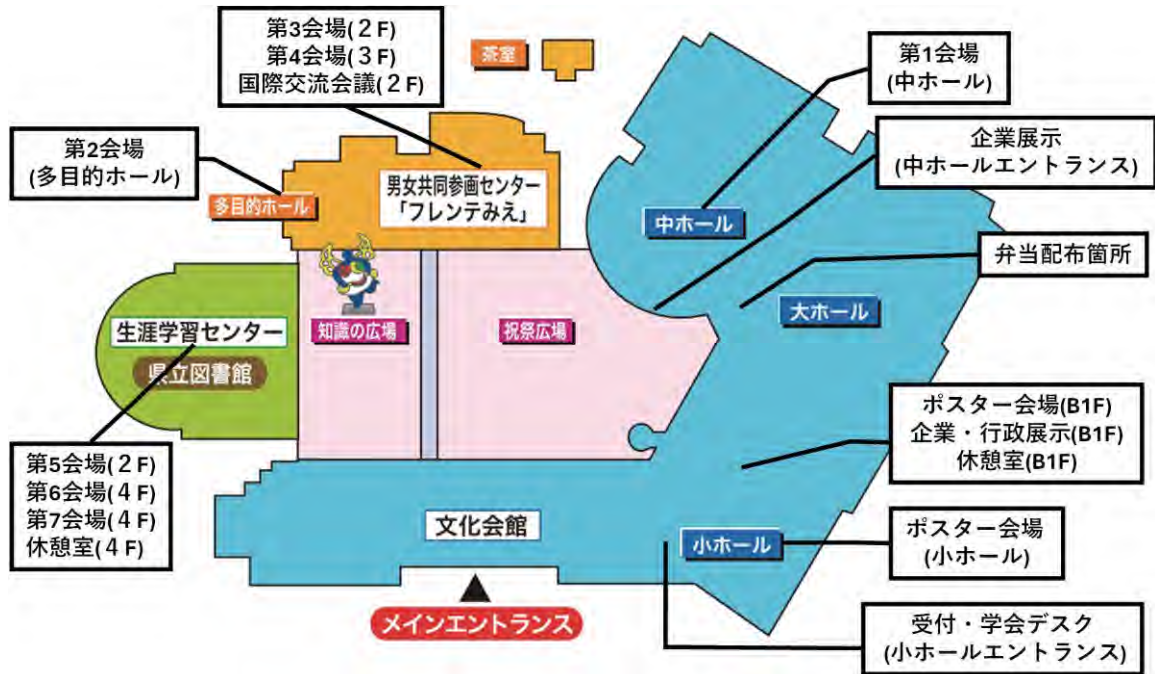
第3会場(2F)
第4会場(3F)
国際交流会議(2F)

茶室

第1会場
(中ホール)

第2会場
(多目的ホール)

企業展示
(中ホールエントランス)

多目的ホール

男女共同参画センター
「フレンテみえ」

中ホール

弁当配布箇所

大ホール

知識の広場

祝祭広場

生涯学習センター

県立図書館

ポスター会場(B1F)
企業・行政展示(B1F)
休憩室(B1F)

第5会場(2F)
第6会場(4F)
第7会場(4F)
休憩室(4F)

文化会館

ポスター会場
(小ホール)

小ホール

メインエントランス

受付・学会デスク
(小ホールエントランス)